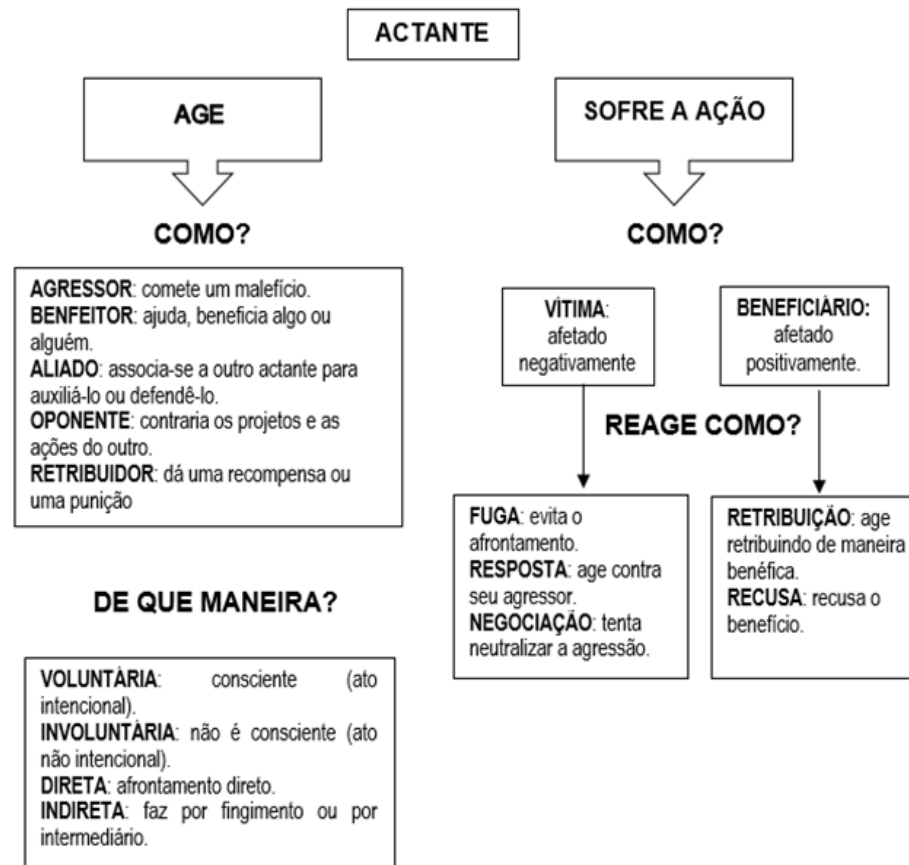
ACTANTE

AGE

COMO?

AGRESSOR: comete um malefício.
BENFEITOR: ajuda, beneficia algo ou alguém.
ALIADO: associa-se a outro actante para auxiliá-lo ou defendê-lo.
OPONENTE: contraria os projetos e as ações do outro.
RETRIBUIDOR: dá uma recompensa ou uma punição

DE QUE MANEIRA?

VOLUNTÁRIA: consciente (ato intencional).
INVOLUNTÁRIA: não é consciente (ato não intencional).
DIRETA: afrontamento direto.
INDIRETA: faz por fingimento ou por intermediário.

SOFRE A AÇÃO

COMO?

VÍTIMA: afetado negativamente

BENEFICIÁRIO: afetado positivamente.

REAGE COMO?

FUGA: evita o afrontamento.
RESPOSTA: age contra seu agressor.
NEGOCIAÇÃO: tenta neutralizar a agressão.

RETRIBUIÇÃO: age retribuindo de maneira benéfica.
RECUSA: recusa o benefício.